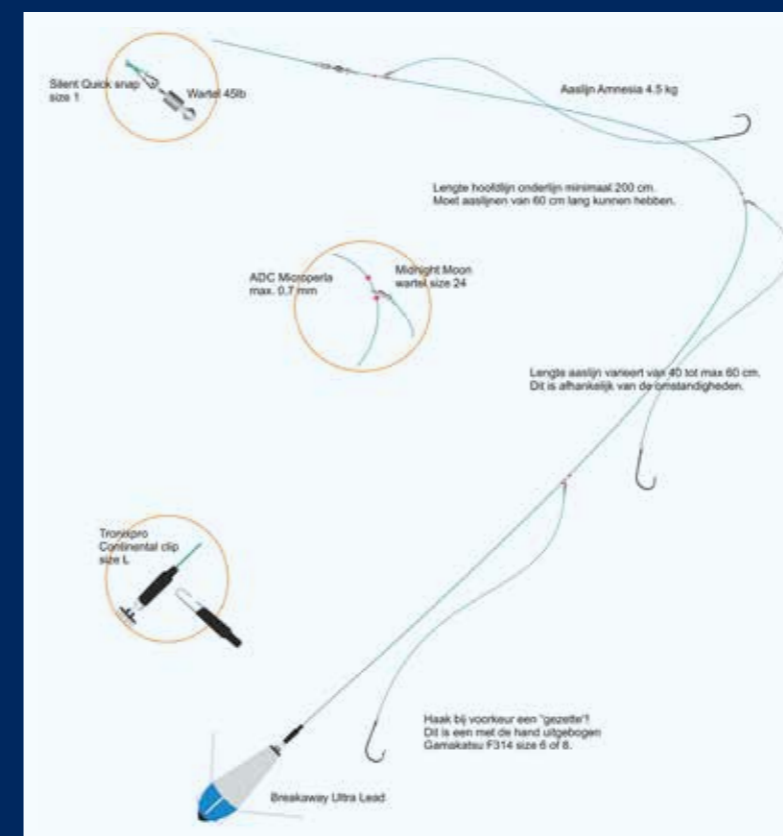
Silent Quick snap size 1

Wartel 45lb

Aaslijn Amnesia 4.5 kg

Lengte hoofdlijn onderlijn minimaal 200 cm. Moet aaslijnen van 60 cm lang kunnen hebben.

ADC Microperla max. 0.7 mm

Midnight Moon wartel size 24

Lengte aaslijn varieert van 40 tot max 60 cm. Dit is afhankelijk van de omstandigheden.

Tronixpro Continental clip size L

Haak bij voorkeur een "gezette"! Dit is een met de hand uitgebogen Gamakatsu F314 size 6 of 8.

Breakaway Ultra Lead